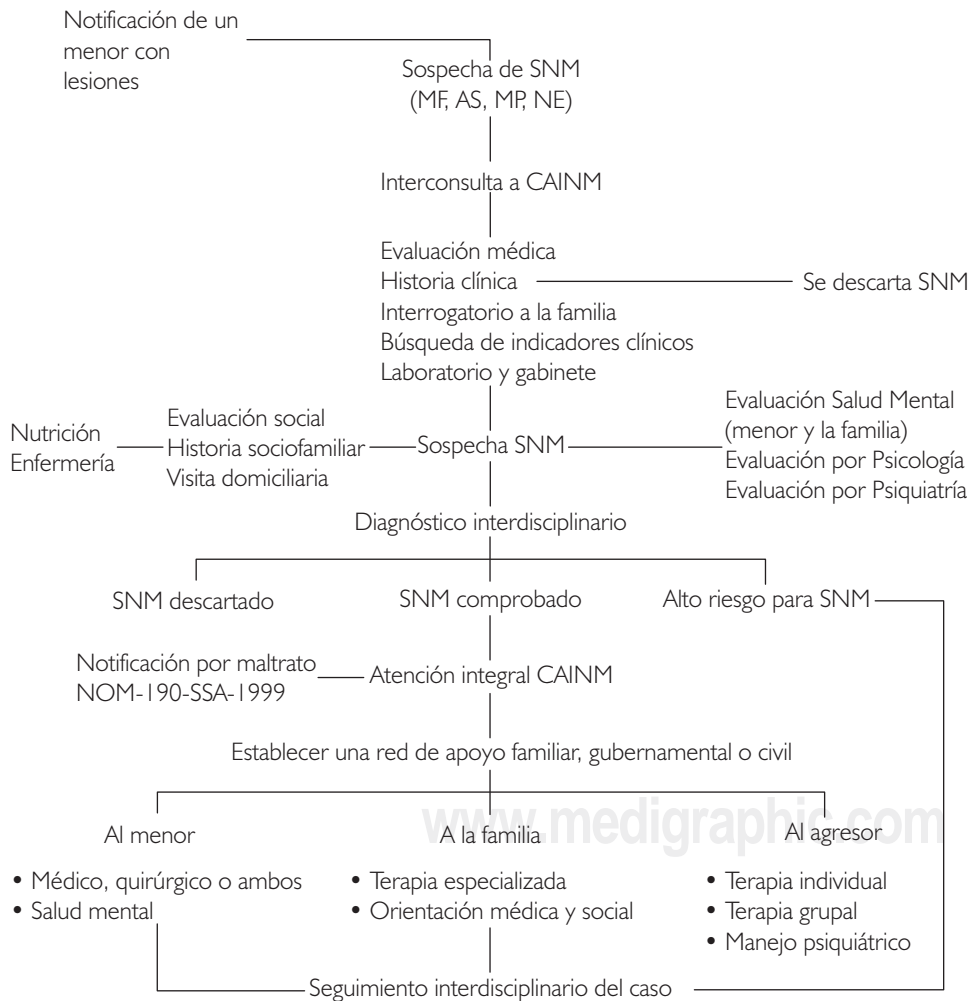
Notificación de un menor con lesiones

Sospecha de SNM
(MF, AS, MP, NE)

Interconsulta a CAINM

Evaluación médica
Historia clínica
Interrogatorio a la familia
Búsqueda de indicadores clínicos
Laboratorio y gabinete

Se descarta SNM

Nutrición
Enfermería

Evaluación social
Historia sociofamiliar
Visita domiciliaria

Sospecha SNM

Evaluación Salud Mental
(menor y la familia)
Evaluación por Psicología
Evaluación por Psiquiatría

Diagnóstico interdisciplinario

SNM descartado

SNM comprobado

Alto riesgo para SNM

Notificación por maltrato
NOM-190-SSA-1999

Atención integral CAINM

Establecer una red de apoyo familiar, gubernamental o civil

Al menor
• Médico, quirúrgico o ambos
• Salud mental

A la familia
• Terapia especializada
• Orientación médica y social

Al agresor
• Terapia individual
• Terapia grupal
• Manejo psiquiátrico

Seguimiento interdisciplinario del caso

www.medigraphic.com